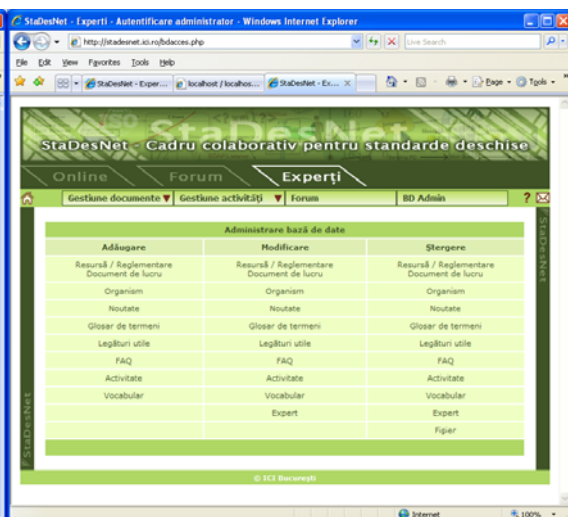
StaDesNet - Experti - Autentificare administrator - Windows Internet Explorer

http://stadesnet.ici.ro/bdacces.php

Live Search

File Edit View Favorites Tools Help

StaDesNet - Exper... localhost / localhos... StaDesNet - Ex...

Page Tools

StaDesNet - Cadru colaborativ pentru standarde deschise

Online Forum Experți

Gestiune documente Gestiune activități Forum BD Admin

Administrare bază de date

| Adăugare | Modificare | Ştergere |
|---|---|---|
| Resursă / Reglementare Document de lucru | Resursă / Reglementare Document de lucru | Resursă / Reglementare Document de lucru |
| Organism | Organism | Organism |
| Noutate | Noutate | Noutate |
| Glosar de termeni | Glosar de termeni | Glosar de termeni |
| Legături utile | Legături utile | Legături utile |
| FAQ | FAQ | FAQ |
| Activitate | Activitate | Activitate |
| Vocabular | Vocabular | Vocabular |
| | Expert | Expert |
| | | Fişier |

StaDesNet

StaDesNet

© ICI Bucureşti

Internet

100%